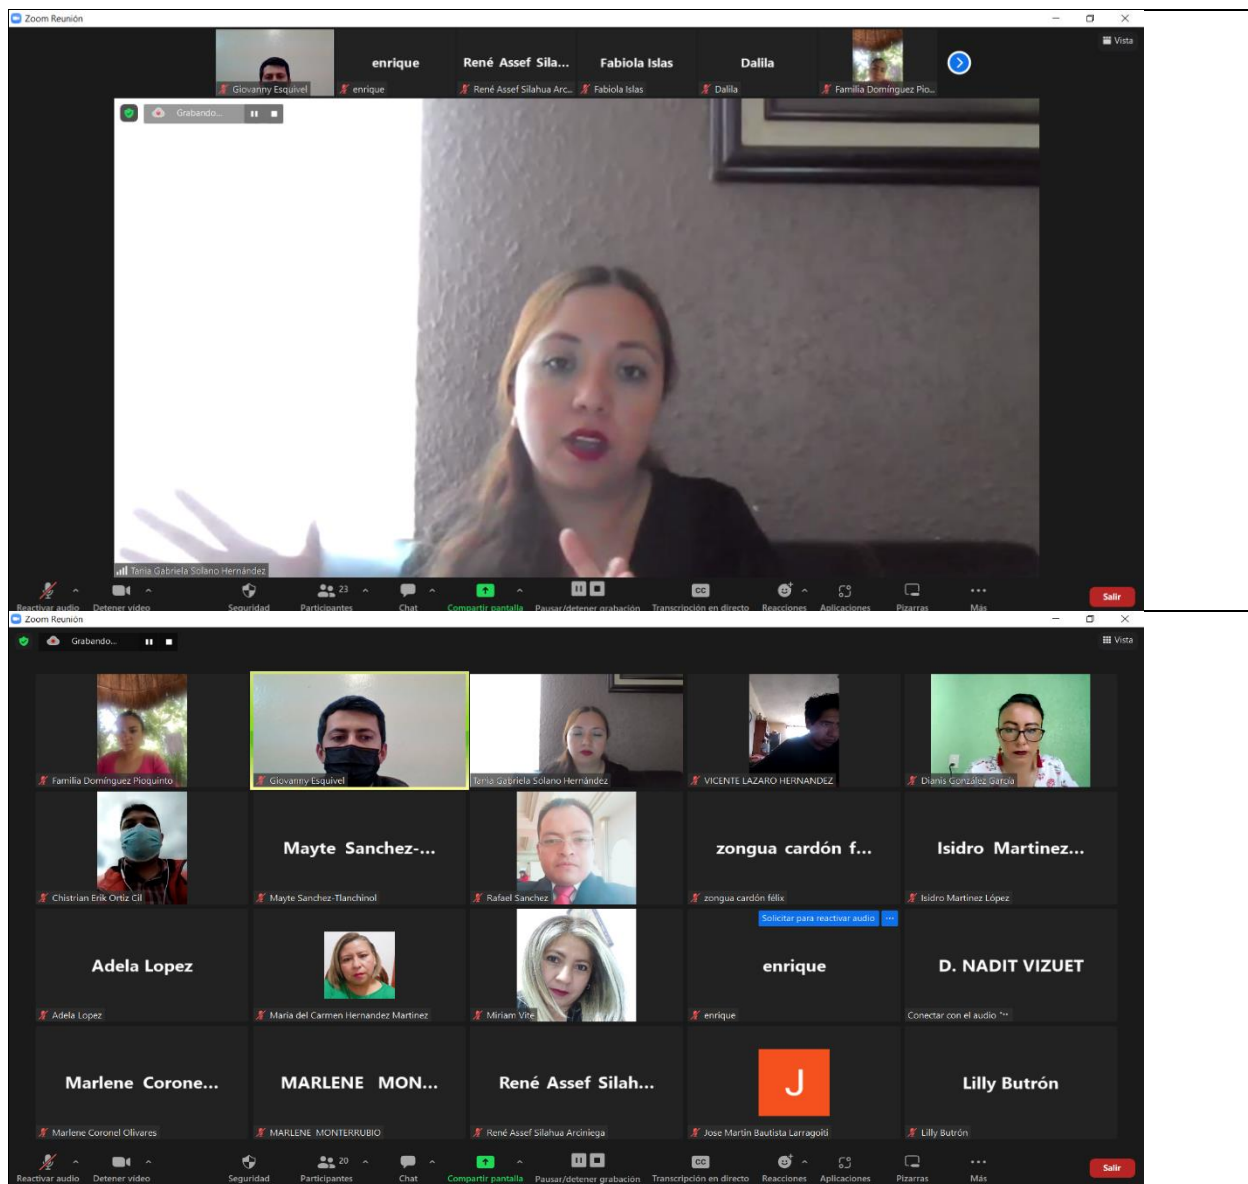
Zoom Reunión

Vista

Giovanny Esquivel

enrique
enrique

René Assef Sila...
René Assef Silahua Arc...

Fabiola Islas
Fabiola Islas

Dalila
Dalila

Familia Domínguez Pio...

Grabando...

Tania Gabriela Solano Hernández

Reactivar audio
Detener video
Seguridad
23
Participantes
Chat
Compartir pantalla
Pausar/detener grabación
Transcripción en directo
Reacciones
Aplicaciones
Pizarras
Más
Salir

Zoom Reunión

Grabando...

Vista

Familia Domínguez Pioquinto
Giovanny Esquivel
Tania Gabriela Solano Hernández
VICENTE LAZARO HERNANDEZ
Dianis González García

Chistrian Erik Ortiz Gil

Mayte Sanchez-...
Mayte Sanchez-Tlanchinol

Rafael Sanchez

zongua cardón f...
zongua cardón félix

Isidro Martinez...
Isidro Martinez López

Adela Lopez
Adela Lopez

Maria del Carmen Hernandez Martinez

Miriam Vite

Solicitar para reactivar audio
enrique
enrique

D. NADIT VIZUET
Conectar con el audio

Marlene Corone...
Marlene Coronel Olivares

MARLENE MON...
MARLENE MONTERRUBIO

René Assef Silah...
René Assef Silahua Arciniega

J
Jose Martín Bautista Larragoiti

Lilly Butrón
Lilly Butrón

Reactivar audio
Detener video
Seguridad
20
Participantes
Chat
Compartir pantalla
Pausar/detener grabación
Transcripción en directo
Reacciones
Aplicaciones
Pizarras
Más
Salir